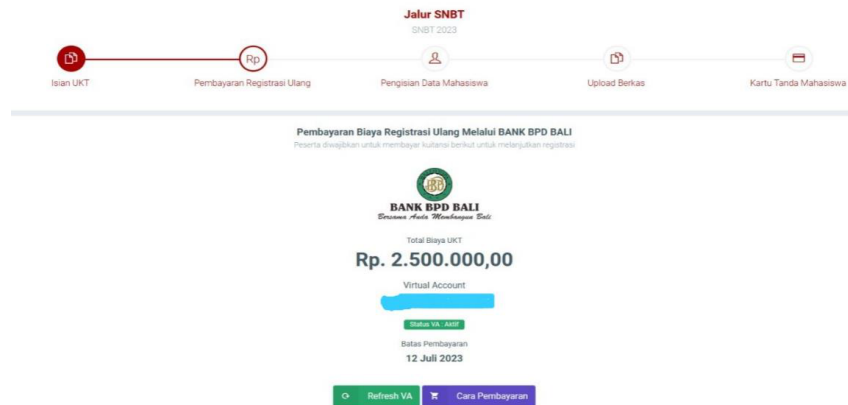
Jalur SNBT
SNBT 2023

Rp

Isian UKT
Pembayaran Registrasi Ulang
Pengisian Data Mahasiswa
Upload Berkas
Kartu Tanda Mahasiswa

Pembayaran Biaya Registrasi Ulang Melalui BANK BPD BALI
Peserta diwajibkan untuk membayar kuitansi berikut untuk melanjutkan registrasi

BPD
BANK BPD BALI
Bersama Anda Membangun Bali

Total Biaya UKT
Rp. 2.500.000,00

Virtual Account
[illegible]

Status VA : Aktif

Batas Pembayaran
12 Juli 2023

Refresh VA
Cara Pembayaran